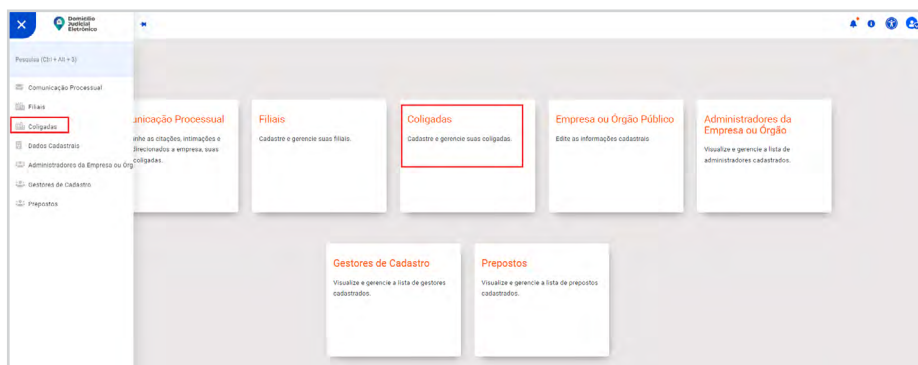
Domicílio Judicial Eletrônico

Pesquisa (Ctrl + Alt + S)

Comunicação Processual
Filiais
Coligadas
Dados Cadastrais
Administradores da Empresa ou Órg
Gestores de Cadastro
Prepostos

unicação Processual
nhe as citações, intimações e direcionados a empresa, suas coligadas.

Filiais
Cadastre e gerencie suas filiais.

Coligadas
Cadastre e gerencie suas coligadas.

Empresa ou Órgão Público
Edite as informações cadastrais

Administradores da Empresa ou Órgão
Visualize e gerencie a lista de administradores cadastrados.

Gestores de Cadastro
Visualize e gerencie a lista de gestores cadastrados.

Prepostos
Visualize e gerencie a lista de prepostos cadastrados.